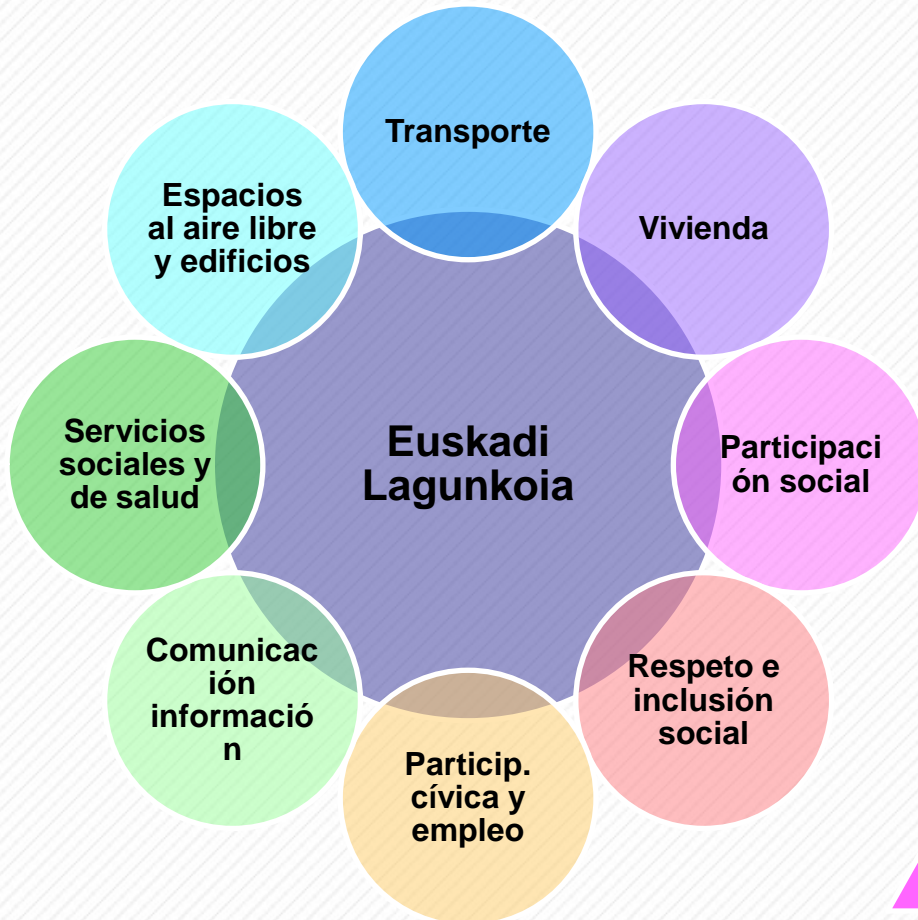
Transporte

Vivienda

Participación social

Respeto e inclusión social

Particip. cívica y empleo

Comunicación información

Servicios sociales y de salud

Espacios al aire libre y edificios

Euskadi Lagunkoia